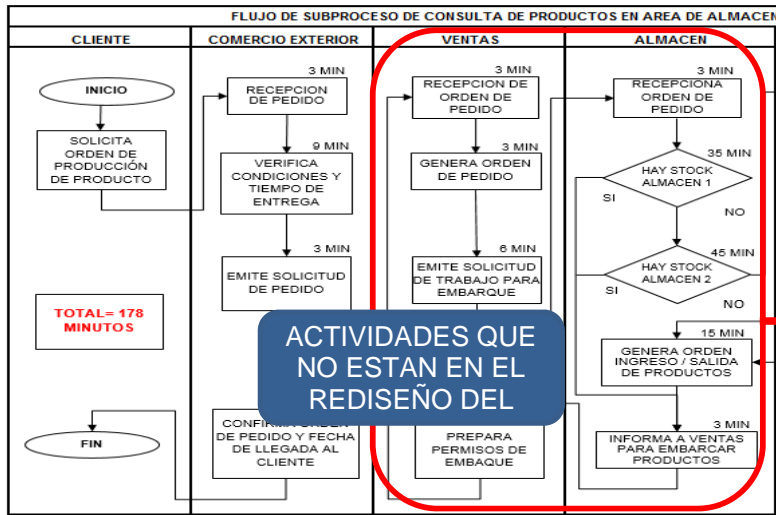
FLUJO DE SUBPROCESO DE CONSULTA DE PRODUCTOS EN AREA DE ALMACEN

| CLIENTE | COMERCIO EXTERIOR | VENTAS | ALMACEN |
|---|---|---|---|

INICIO

SOLICITA ORDEN DE PRODUCCIÓN DE PRODUCTO

TOTAL= 178 MINUTOS

FIN

3 MIN
RECEPCION DE PEDIDO

9 MIN
VERIFICA CONDICIONES Y TIEMPO DE ENTREGA

3 MIN
EMITE SOLICITUD DE PEDIDO

CONFIRMA ORDEN DE PEDIDO Y FECHA DE LLEGADA AL CLIENTE

3 MIN
RECEPCION DE ORDEN DE PEDIDO

3 MIN
GENERA ORDEN DE PEDIDO

6 MIN
EMITE SOLICITUD DE TRABAJO PARA EMBARQUE

PREPARA PERMISOS DE EMBAQUE

3 MIN
RECEPCIONA ORDEN DE PEDIDO

35 MIN
HAY STOCK ALMACEN 1

SI

NO

45 MIN
HAY STOCK ALMACEN 2

SI

NO

15 MIN
GENERA ORDEN INGRESO / SALIDA DE PRODUCTOS

3 MIN
INFORMA A VENTAS PARA EMBARCAR PRODUCTOS

ACTIVIDADES QUE NO ESTAN EN EL REDISEÑO DEL